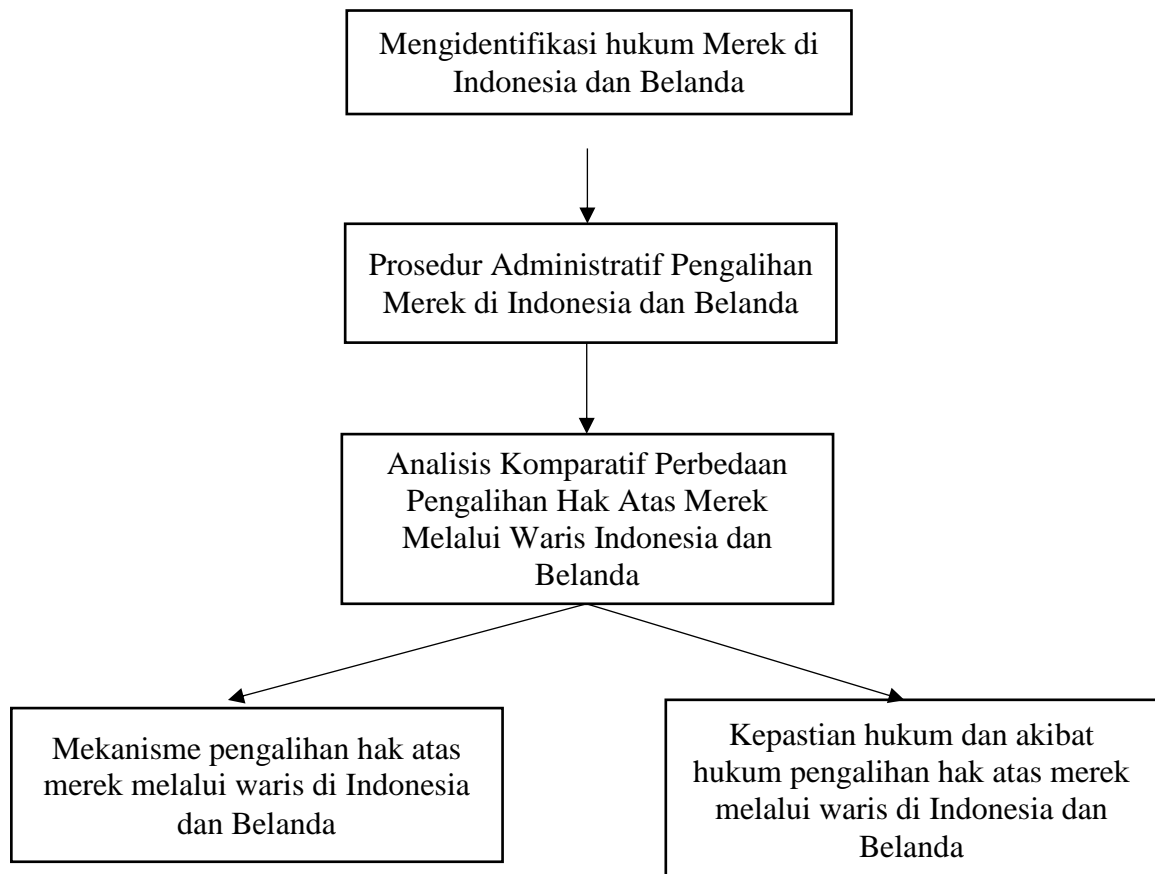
Mengidentifikasi hukum Merek di Indonesia dan Belanda

Prosedur Administratif Pengalihan Merek di Indonesia dan Belanda

Analisis Komparatif Perbedaan Pengalihan Hak Atas Merek Melalui Waris Indonesia dan Belanda

Mekanisme pengalihan hak atas merek melalui waris di Indonesia dan Belanda

Kepastian hukum dan akibat hukum pengalihan hak atas merek melalui waris di Indonesia dan Belanda